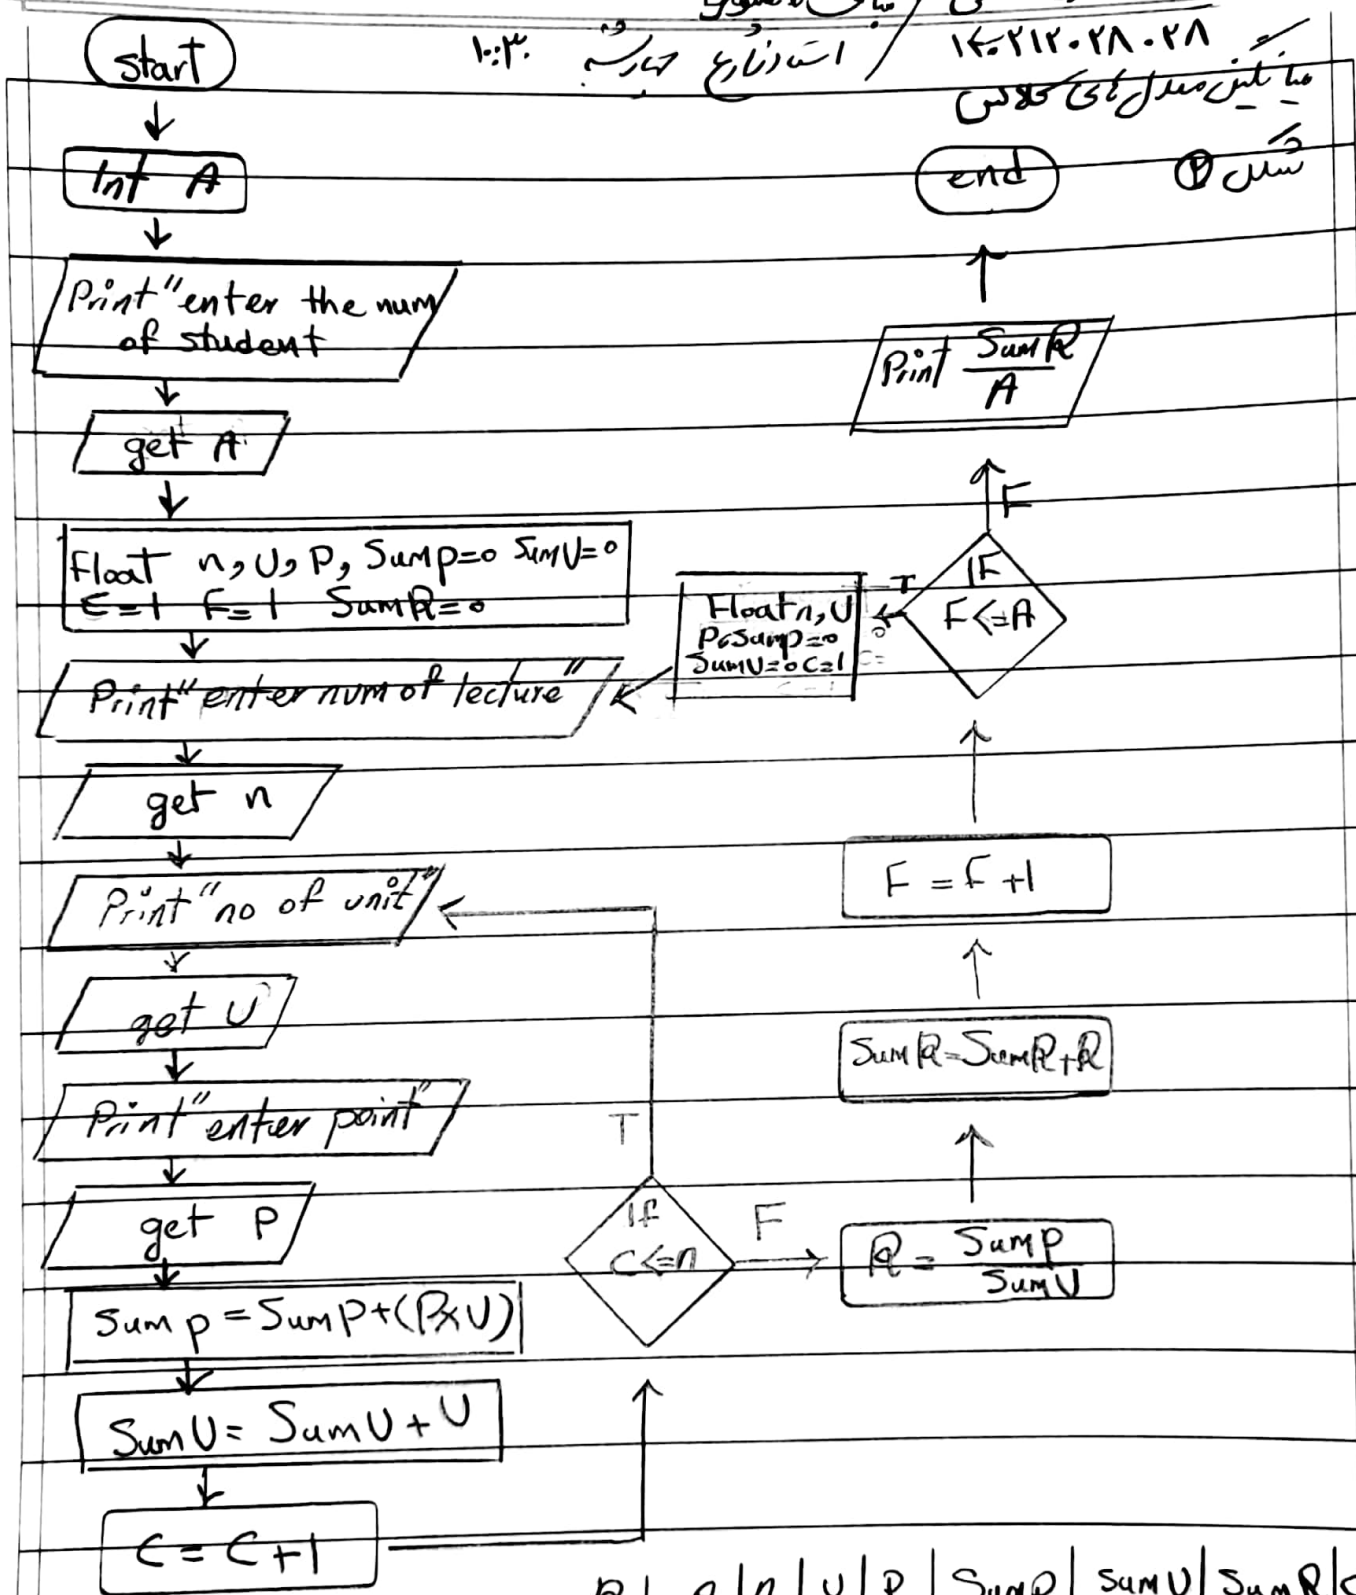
۱۴۰۲۱۲۰۲۸۰۲۸ / استاد تاریخ چهارشنبه ۱۰:۳۰
میانگین معدل های کلاس
شکل ۴

start

Int A

Print "enter the num of student

get A

Float n, U, P, SumP=0 SumU=0
C=1 F=1 SumR=0

Print "enter num of lecture"

get n

Print "no of unit"

get U

Print "enter point"

get P

Sum p = SumP+(P×U)

SumU = SumU + U

C = C+1

If C<=n

T

F

$R = \frac{SumP}{SumU}$

SumR = SumR+R

F = F+1

If F<=A

T

F

Float n, U
P, SumP=0
SumU=0 C=1

Print $\frac{SumR}{A}$

end

R | a | n | U | P | SumP | SumU | SumR | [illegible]